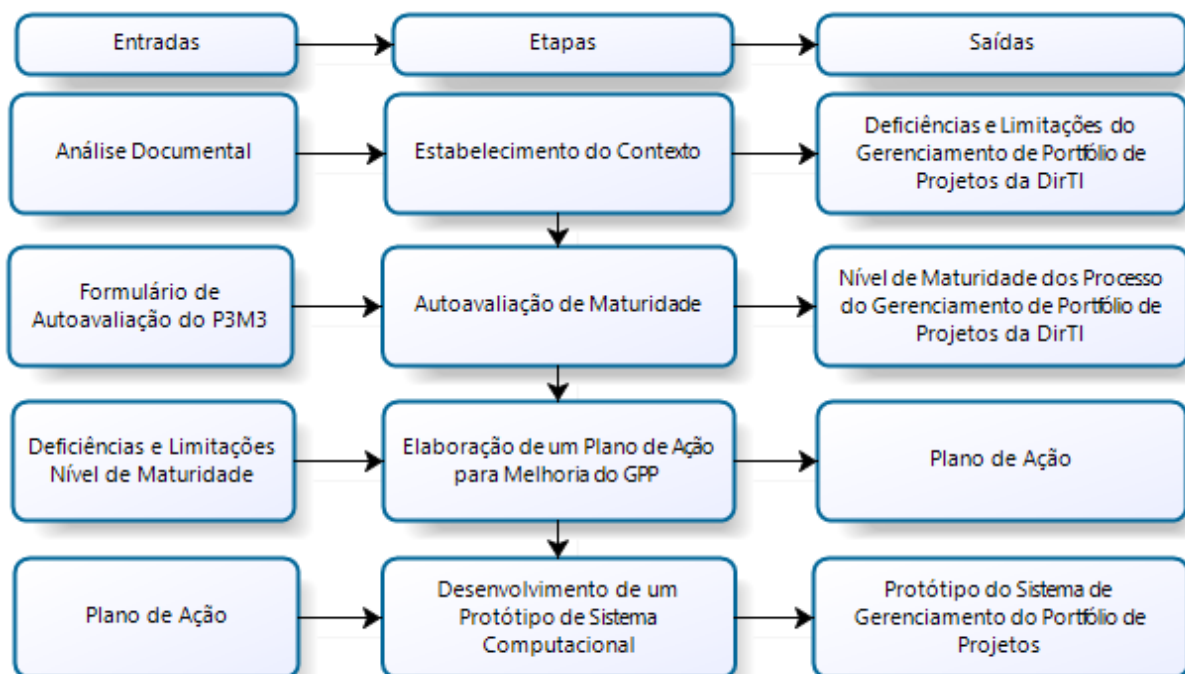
Entradas

Etapas

Saídas

Análise Documental

Estabelecimento do Contexto

Deficiências e Limitações do Gerenciamento de Portfólio de Projetos da DirTI

Formulário de Autoavaliação do P3M3

Autoavaliação de Maturidade

Nível de Maturidade dos Processo do Gerenciamento de Portfólio de Projetos da DirTI

Deficiências e Limitações Nível de Maturidade

Elaboração de um Plano de Ação para Melhoria do GPP

Plano de Ação

Plano de Ação

Desenvolvimento de um Protótipo de Sistema Computacional

Protótipo do Sistema de Gerenciamento do Portfólio de Projetos